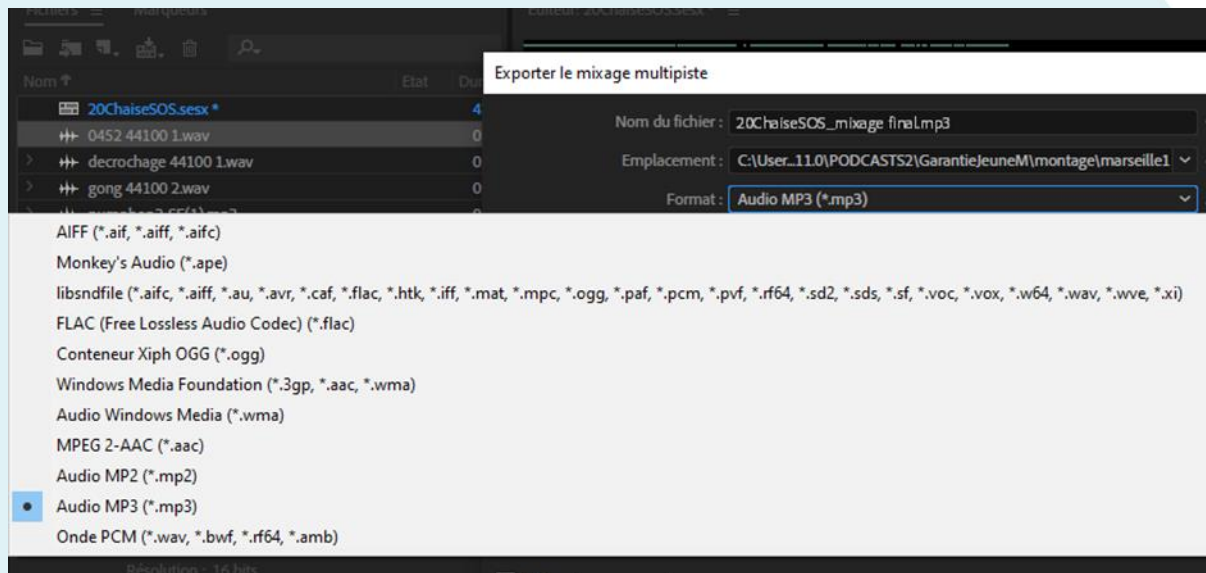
Fichiers ≡ Marqueurs

Nom ↑ Etat Du

20ChaiseSOS.sesx * 4

0452 44100 1.wav 0

decrochage 44100 1.wav 0

gong 44100 2.wav 0

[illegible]

Exporter le mixage multipiste

Nom du fichier : 20ChaiseSOS_mixage final.mp3

Emplacement : C:\User...11.0\PODCASTS2\GarantieJeuneM\montage\marseille1

Format : Audio MP3 (*.mp3)

AIFF (*.aif, *.aiff, *.aifc)

Monkey's Audio (*.ape)

libsndfile (*.aifc, *.aiff, *.au, *.avr, *.caf, *.flac, *.htk, *.iff, *.mat, *.mpc, *.ogg, *.paf, *.pcm, *.pvf, *.rf64, *.sd2, *.sds, *.sf, *.voc, *.vox, *.w64, *.wav, *.wve, *.xi)

FLAC (Free Lossless Audio Codec) (*.flac)

Conteneur Xiph OGG (*.ogg)

Windows Media Foundation (*.3gp, *.aac, *.wma)

Audio Windows Media (*.wma)

MPEG 2-AAC (*.aac)

Audio MP2 (*.mp2)

Audio MP3 (*.mp3)

Onde PCM (*.wav, *.bwf, *.rf64, *.amb)

Résolution : 16 bits